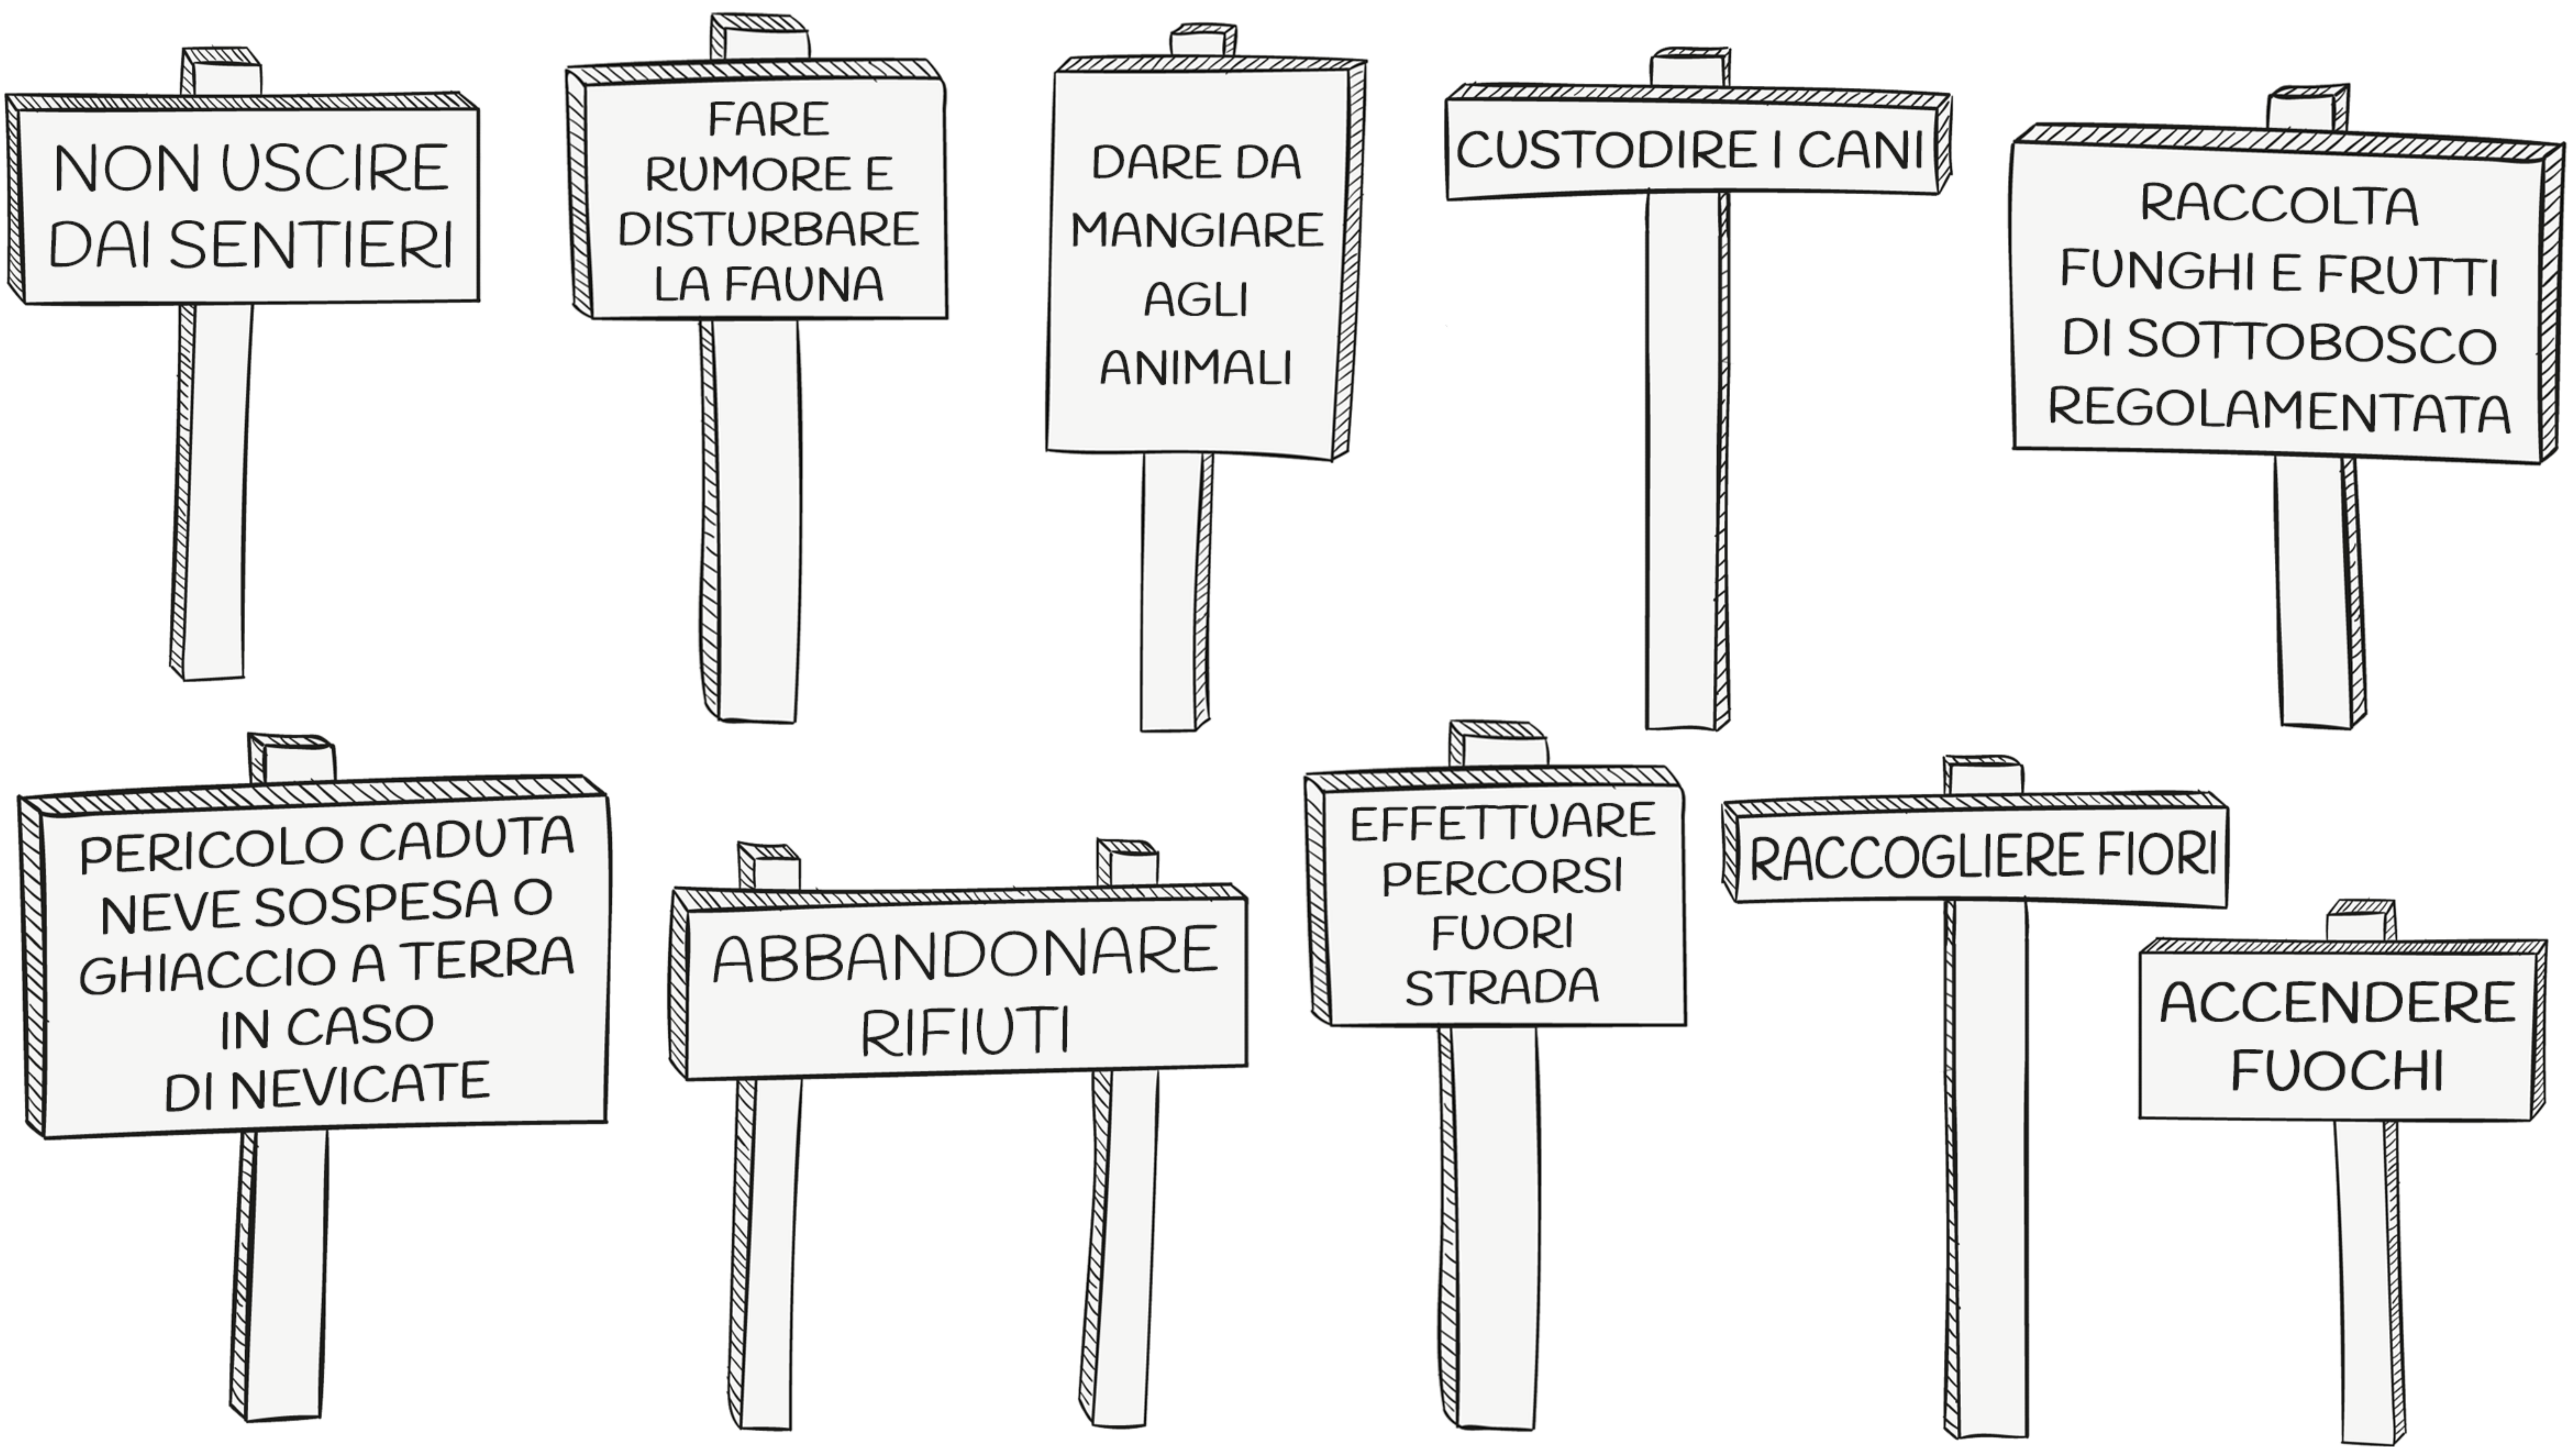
NON USCIRE DAI SENTIERI

FARE RUMORE E DISTURBARE LA FAUNA

DARE DA MANGIARE AGLI ANIMALI

CUSTODIRE I CANI

RACCOLTA FUNGHI E FRUTTI DI SOTTOBOSCO REGOLAMENTATA

PERICOLO CADUTA NEVE SOSPESA O GHIACCIO A TERRA IN CASO DI NEVICATE

ABBANDONARE RIFIUTI

EFFETTUARE PERCORSI FUORI STRADA

RACCOGLIERE FIORI

ACCENDERE FUOCHI